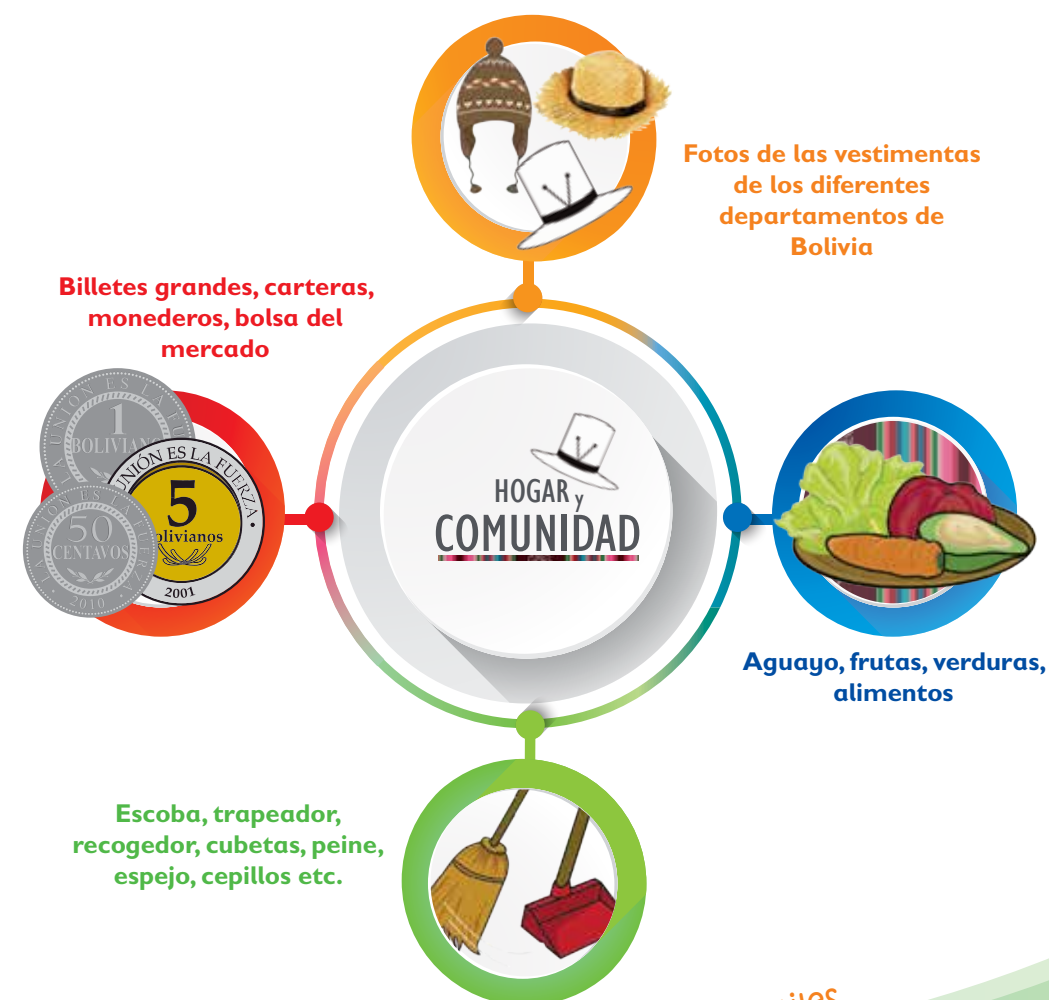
Fotos de las vestimentas de los diferentes departamentos de Bolivia

Billetes grandes, carteras, monederos, bolsa del mercado

1 BOLIVIANO

LA UNIÓN ES LA FUERZA

5 bolivianos

2001

50 CENTAVOS

2010

HOGAR y COMUNIDAD

Aguayo, frutas, verduras, alimentos

Escoba, trapeador, recogedor, cubetas, peine, espejo, cepillos etc.